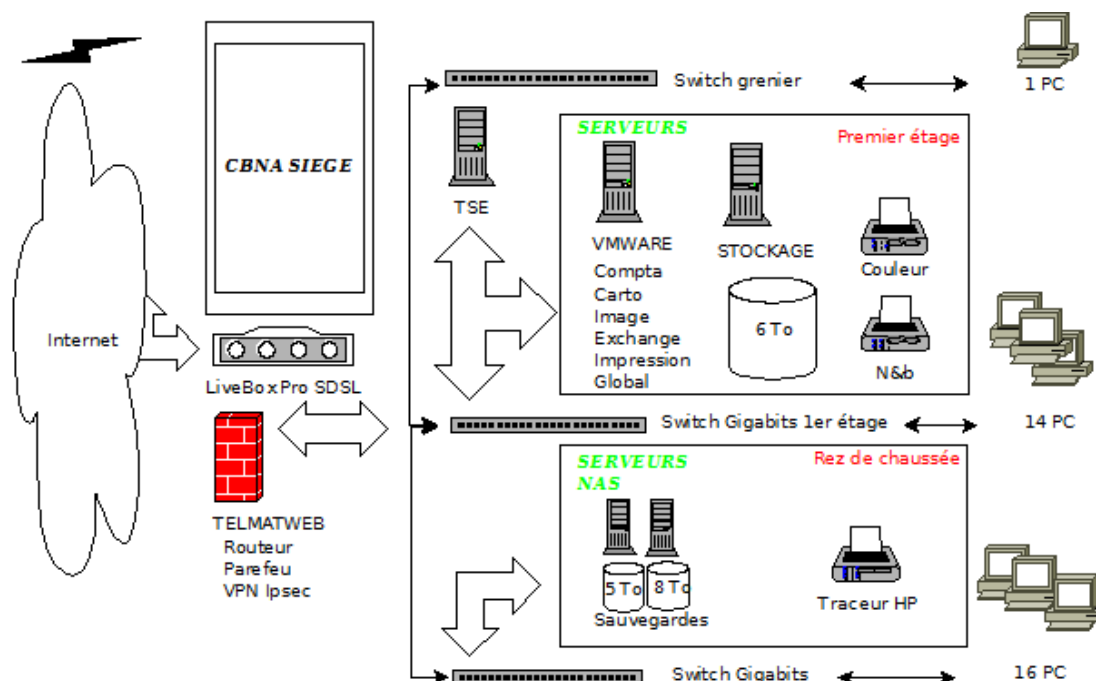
Internet

CBNA SIEGE

LiveBoxPro SDSL

TELMATWEB
Routeur
Parefeu
VPN Ipsec

Switch grenier

1 PC

TSE

SERVEURS

Premier étage

VMWARE
Compta
Carto
Image
Exchange
Impression
Global

STOCKAGE

6 To

Couleur

N&b

Switch Gigabits 1er étage

14 PC

SERVEURS
NAS

Rez de chaussée

5 To
8 To
Sauvegardes

Traceur HP

Switch Gigabits

16 PC